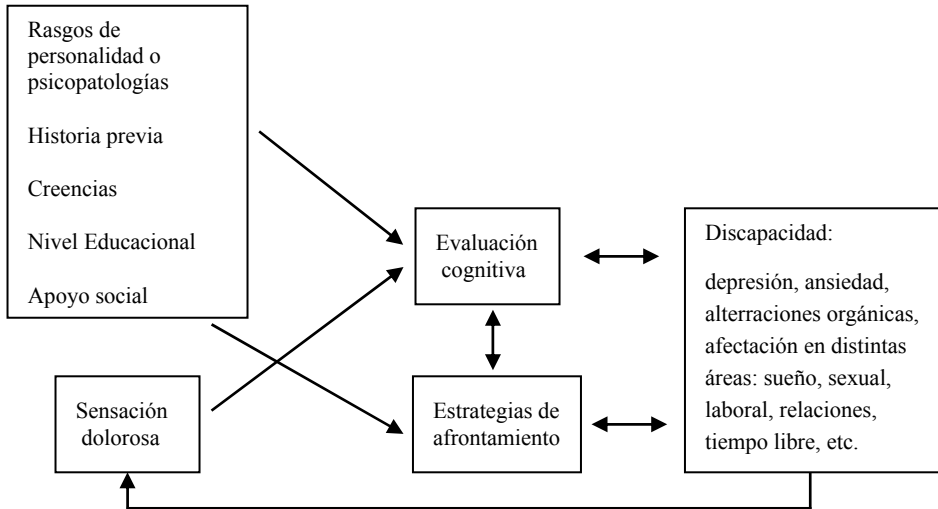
Rasgos de personalidad o psicopatologías

Historia previa

Creencias

Nivel Educacional

Apoyo social

Evaluación cognitiva

Discapacidad:

depresión, ansiedad, alterraciones orgánicas, afectación en distintas áreas: sueño, sexual, laboral, relaciones, tiempo libre, etc.

Sensación dolorosa

Estrategias de afrontamiento